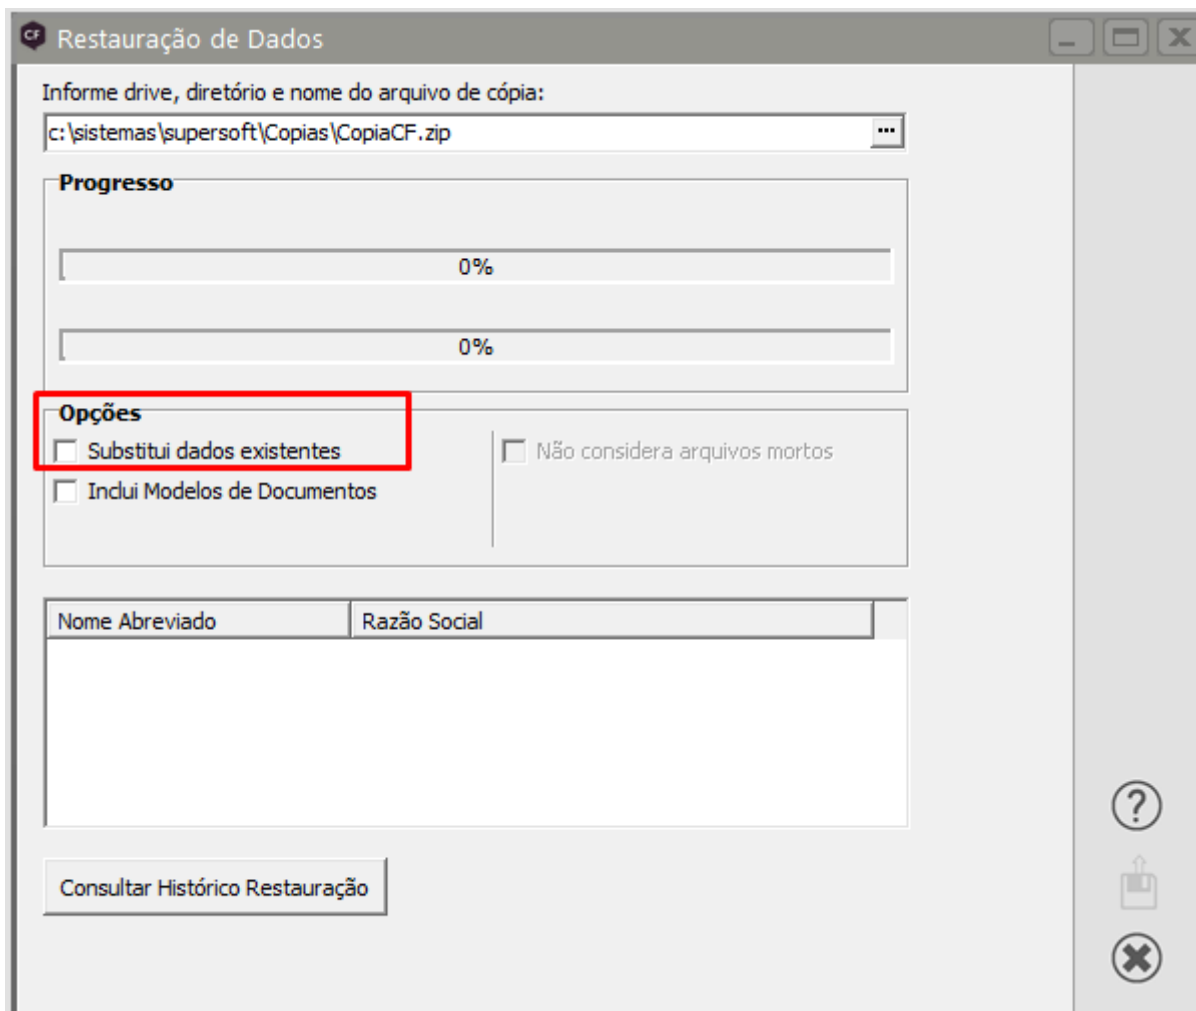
CF Restauração de Dados

Informe drive, diretório e nome do arquivo de cópia:

c:\sistemas\supersoft\Copias\CopiaCF.zip ...

Progresso

0%

0%

Opções

Substitui dados existentes

Inclui Modelos de Documentos

Não considera arquivos mortos

| Nome Abreviado | Razão Social |
|---|---|

Consultar Histórico Restauração

?